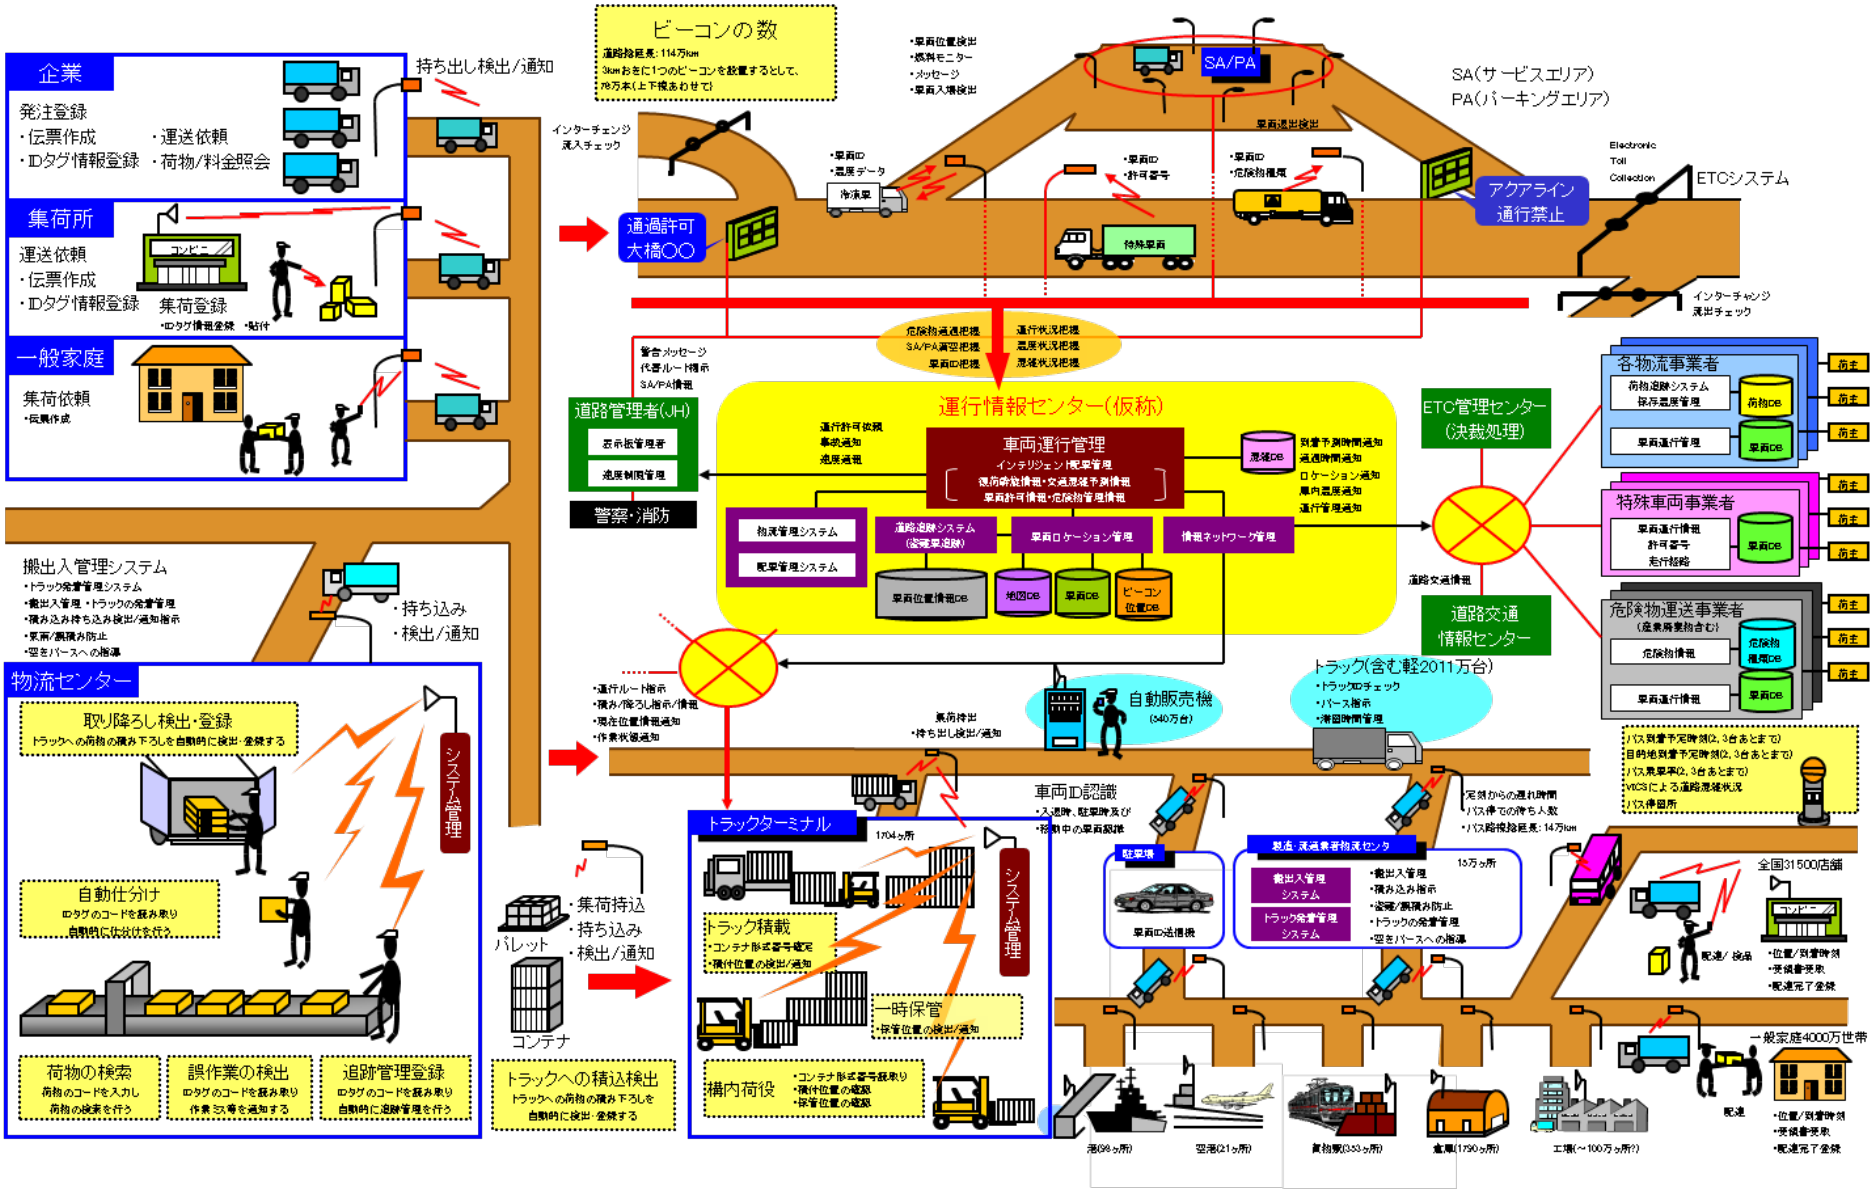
企業
発注登録
・伝票作成
・IDタグ情報登録
・運送依頼
・荷物/料金照会

持ち出し検出/通知

集荷所
運送依頼
・伝票作成
・IDタグ情報登録
コンビニ
集荷登録
・IDタグ情報登録 ・貼付

一般家庭
集荷依頼
・伝票作成

ビーコンの数
道路総延長：114万km
3kmおきに1つのビーコンを設置するとして、
76万本(上下線あわせて)

・車両位置検出
・燃料モニター
・メッセージ
・車両入場検出

SA/PA
SA(サービスエリア)
PA(パーキングエリア)

車両退出検出

インターチェンジ
流入チェック

・車両ID
・温度データ
冷凍車

・車両ID
・許可番号

・車両ID
・危険物種類

特殊車両

通過許可
大橋〇〇

Electronic
Toll
Collection
ETCシステム

アクアライン
通行禁止

インターチェンジ
流出チェック

危険物通過把握
SA/PA満空把握
車両ID把握
運行状況把握
温度状況把握
混雑状況把握

警告メッセージ
代替ルート提示
SA/PA情報

道路管理者(JH)
表示板管理者
速度制御管理
警察・消防

運行情報センター(仮称)
運行許可依頼
事故通知
速度違反
車両運行管理
インテリジェント配車管理
積荷盗難情報・交通渋滞予測情報
車両許可情報・危険物管理情報
混雑DB
到着予測時間通知
通過時間通知
ロケーション通知
車内温度通知
運行管理通知
物流管理システム
配車管理システム
追跡システム
(盗難車追跡)
車両ロケーション管理
情報ネットワーク管理
車両位置情報DB
地図DB
車両DB
ビーコン位置DB

ETC管理センター
(決裁処理)
道路交通情報
道路交通
情報センター

各物流事業者
荷物追跡システム
保存温度管理
荷物DB
車両運行管理
車両DB
荷主
荷主
荷主

特殊車両事業者
車両運行情報
許可番号
走行経路
車両DB
荷主
荷主
荷主

危険物運送事業者
(産業廃棄物含む)
危険物情報
危険物種類DB
車両運行情報
車両DB
荷主
荷主
荷主

トラック(含む軽2011万台)
・トラックIDチェック
・バース指示
・滞留時間管理

自動販売機
(540万台)
集荷持出
・持ち出し検出/通知

バス到着予定時刻(2、3台あとまで)
目的地到着予定時刻(2、3台あとまで)
バス乗車率(2、3台あとまで)
VICSによる道路渋滞状況
バス停留所

搬出入管理システム
・トラック発着管理システム
・搬出入管理 ・トラックの発着管理
・積み込み持ち込み検出/通知指示
・集荷/誤積み防止
・空きバースへの指導
・持ち込み
・検出/通知

物流センター
取り降ろし検出・登録
トラックへの荷物の積み下ろしを自動的に検出・登録する
システム管理
自動仕分け
IDタグのコードを読み取り
自動的に仕分けを行う
荷物の検索
荷物のコードを入力し
荷物の検索を行う
誤作業の検出
IDタグのコードを読み取り
作業ミス等を通知する
追跡管理登録
IDタグのコードを読み取り
自動的に追跡管理を行う

・運行ルート指示
・積み/降ろし指示/情報
・現在位置情報通知
・作業状態通知

パレット
・集荷持込
・持ち込み
・検出/通知
コンテナ
トラックへの積込検出
トラックへの荷物の積み下ろしを
自動的に検出・登録する

トラックターミナル
1704ヶ所
トラック積載
・コンテナ形式番号確定
・積付位置の検出/通知
システム管理
一時保管
・保管位置の検出/通知
構内荷役
・コンテナ形式番号読取り
・積付位置の確認
・保管位置の確認

車両ID認識
・入退場、駐車時及び
・移動中の車両認識

駐車場
車両ID送信機

製造・流通業者物流センタ
15万ヶ所
搬出入管理
システム
トラック発着管理
システム
・搬出入管理
・積み込み指示
・盗難/誤積み防止
・トラックの発着管理
・空きバースへの指導

・定刻からの遅れ時間
・バス停での待ち人数
・バス路線総延長：14万km

全国31500店舗
コンビニ
配達/検品
・位置/到着時刻
・受領者受取
・配達完了登録

一般家庭4000万世帯
配達
・位置/到着時刻
・受領者受取
・配達完了登録

港(994ヶ所)
空港(21ヶ所)
貨物駅(353ヶ所)
倉庫(1790ヶ所)
工場(~100万ヶ所?)